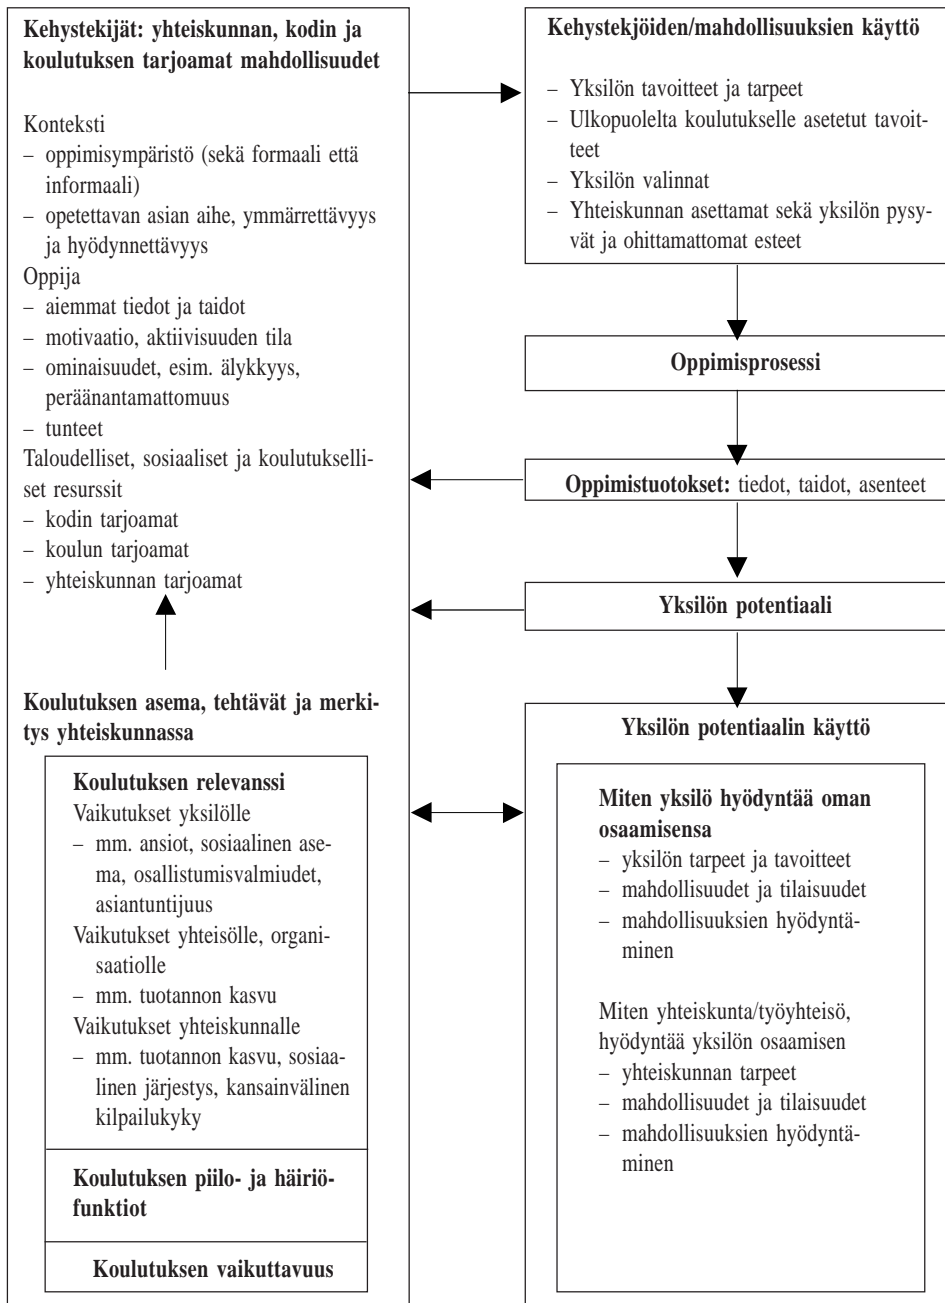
**Kehystekijät: yhteiskunnan, kodin ja koulutuksen tarjoamat mahdollisuudet**

Konteksti
– oppimisympäristö (sekä formaali että informaali)
– opetettavan asian aihe, ymmärrettävyys ja hyödynnettävyys
Oppija
– aiemmat tiedot ja taidot
– motivaatio, aktiivisuuden tila
– ominaisuudet, esim. älykkyys, peräänantamattomuus
– tunteet
Taloudelliset, sosiaaliset ja koulutukselliset resurssit
– kodin tarjoamat
– koulun tarjoamat
– yhteiskunnan tarjoamat

**Koulutuksen asema, tehtävät ja merkitys yhteiskunnassa**

**Koulutuksen relevanssi**
Vaikutukset yksilölle
– mm. ansiot, sosiaalinen asema, osallistumisvalmiudet, asiantuntijuus
Vaikutukset yhteisölle, organisaatiolle
– mm. tuotannon kasvu
Vaikutukset yhteiskunnalle
– mm. tuotannon kasvu, sosiaalinen järjestys, kansainvälinen kilpailukyky

**Koulutuksen piilo- ja häiriöfunktiot**

**Koulutuksen vaikuttavuus**

**Kehystekjöiden/mahdollisuuksien käyttö**

– Yksilön tavoitteet ja tarpeet
– Ulkopuolelta koulutukselle asetetut tavoitteet
– Yksilön valinnat
– Yhteiskunnan asettamat sekä yksilön pysyvät ja ohittamattomat esteet

**Oppimisprosessi**

**Oppimistuotokset:** tiedot, taidot, asenteet

**Yksilön potentiaali**

**Yksilön potentiaalin käyttö**

**Miten yksilö hyödyntää oman osaamisensa**
– yksilön tarpeet ja tavoitteet
– mahdollisuudet ja tilaisuudet
– mahdollisuuksien hyödyntäminen

Miten yhteiskunta/työyhteisö, hyödyntää yksilön osaamisen
– yhteiskunnan tarpeet
– mahdollisuudet ja tilaisuudet
– mahdollisuuksien hyödyntäminen